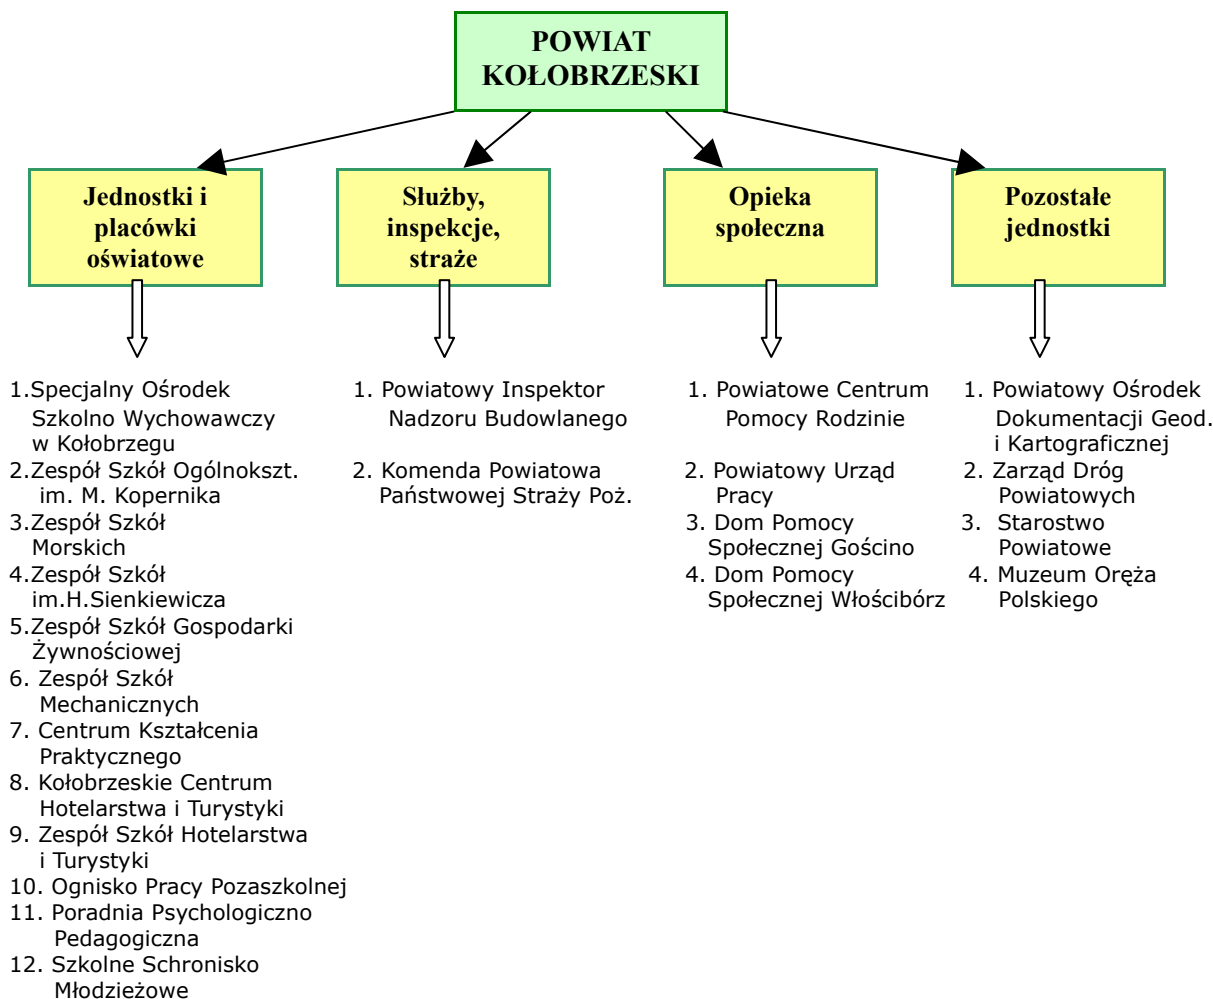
POWIAT KOŁOBRZESKI

Jednostki i placówki oświatowe

Służby, inspekcje, straże

Opieka społeczna

Pozostałe jednostki

1.Specjalny Ośrodek Szkolno Wychowawczy w Kołobrzegu
2.Zespół Szkół Ogólnokszt. im. M. Kopernika
3.Zespół Szkół Morskich
4.Zespół Szkół im.H.Sienkiewicza
5.Zespół Szkół Gospodarki Żywnościowej
6. Zespół Szkół Mechanicznych
7. Centrum Kształcenia Praktycznego
8. Kołobrzeskie Centrum Hotelarstwa i Turystyki
9. Zespół Szkół Hotelarstwa i Turystyki
10. Ognisko Pracy Pozaszkolnej
11. Poradnia Psychologiczno Pedagogiczna
12. Szkolne Schronisko Młodzieżowe

1. Powiatowy Inspektor Nadzoru Budowlanego

2. Komenda Powiatowa Państwowej Straży Poż.

1. Powiatowe Centrum Pomocy Rodzinie

2. Powiatowy Urząd Pracy
3. Dom Pomocy Społecznej Gościno
4. Dom Pomocy Społecznej Włościbórz

1. Powiatowy Ośrodek Dokumentacji Geod. i Kartograficznej
2. Zarząd Dróg Powiatowych
3. Starostwo Powiatowe
4. Muzeum Oręża Polskiego